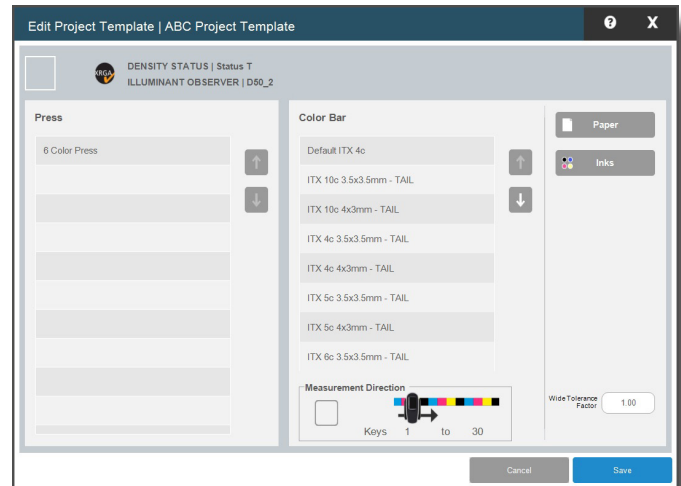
Edit Project Template | ABC Project Template

?

X

XRGA

DENSITY STATUS | Status T
ILLUMINANT OBSERVER | D50_2

Press

6 Color Press

Color Bar

Default ITX 4c

ITX 10c 3.5x3.5mm - TAIL

ITX 10c 4x3mm - TAIL

ITX 4c 3.5x3.5mm - TAIL

ITX 4c 4x3mm - TAIL

ITX 5c 3.5x3.5mm - TAIL

ITX 5c 4x3mm - TAIL

ITX 6c 3.5x3.5mm - TAIL

Paper

Inks

Measurement Direction

Keys 1 to 30

Wide Tolerance Factor 1.00

Cancel

Save